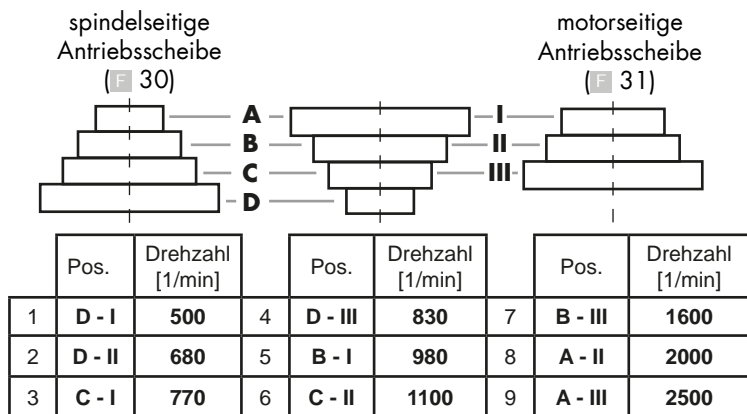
spindelseitige Antriebsscheibe (F 30)

motorseitige Antriebsscheibe (F 31)

A
B
C
D

I
II
III

| | Pos. | Drehzahl [1/min] | | Pos. | Drehzahl [1/min] | | Pos. | Drehzahl [1/min] |
|---|---|---|---|---|---|---|---|---|
| 1 | **D - I** | **500** | 4 | **D - III** | **830** | 7 | **B - III** | **1600** |
| 2 | **D - II** | **680** | 5 | **B - I** | **980** | 8 | **A - II** | **2000** |
| 3 | **C - I** | **770** | 6 | **C - II** | **1100** | 9 | **A - III** | **2500** |